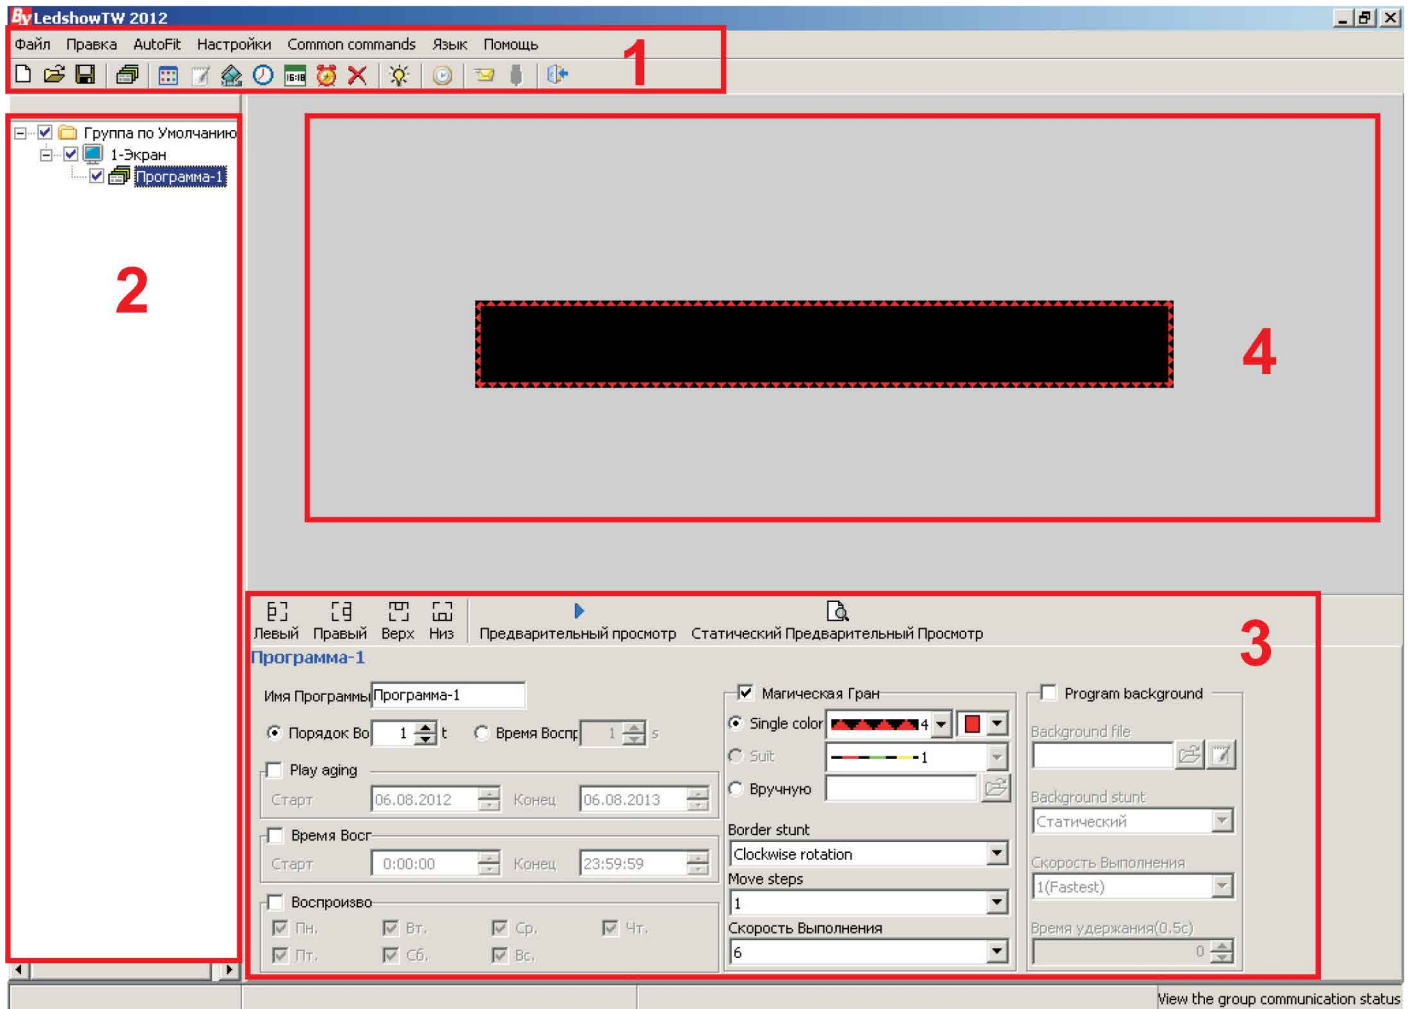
LedshowTW 2012

Файл Правка AutoFit Настройки Common commands Язык Помощь

1

Группа по Умолчанию
1-Экран
Программа-1

2

4

Левый Правый Верх Низ Предварительный просмотр Статический Предварительный Просмотр

3

Программа-1

Имя Программы Программа-1
Порядок Во 1 t
Время Воспр 1 s
Play aging
Старт 06.08.2012 Конец 06.08.2013
Время Восг
Старт 0:00:00 Конец 23:59:59
Воспроизво
Пн. Вт. Ср. Чт.
Пт. Сб. Вс.

Магическая Гран
Single color 4
Suit 1
Вручную
Border stunt
Clockwise rotation
Move steps
1
Скорость Выполнения
6

Program background
Background file
Background stunt
Статический
Скорость Выполнения
1(Fastest)
Время удержания(0.5с)
0

View the group communication status